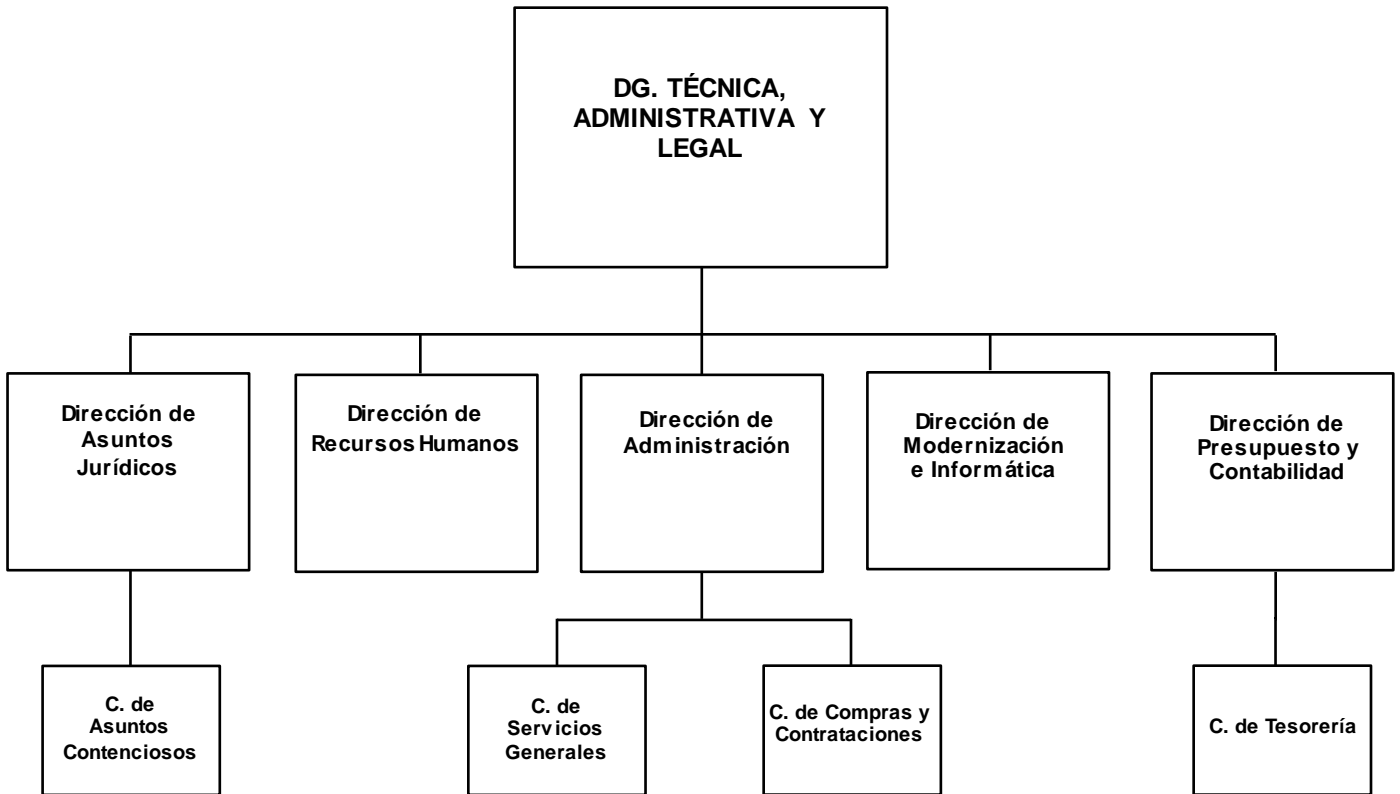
DG. TÉCNICA, ADMINISTRATIVA Y LEGAL

Dirección de Asuntos Jurídicos

Dirección de Recursos Humanos

Dirección de Administración

Dirección de Modernización e Informática

Dirección de Presupuesto y Contabilidad

C. de Asuntos Contenciosos

C. de Servicios Generales

C. de Compras y Contrataciones

C. de Tesorería